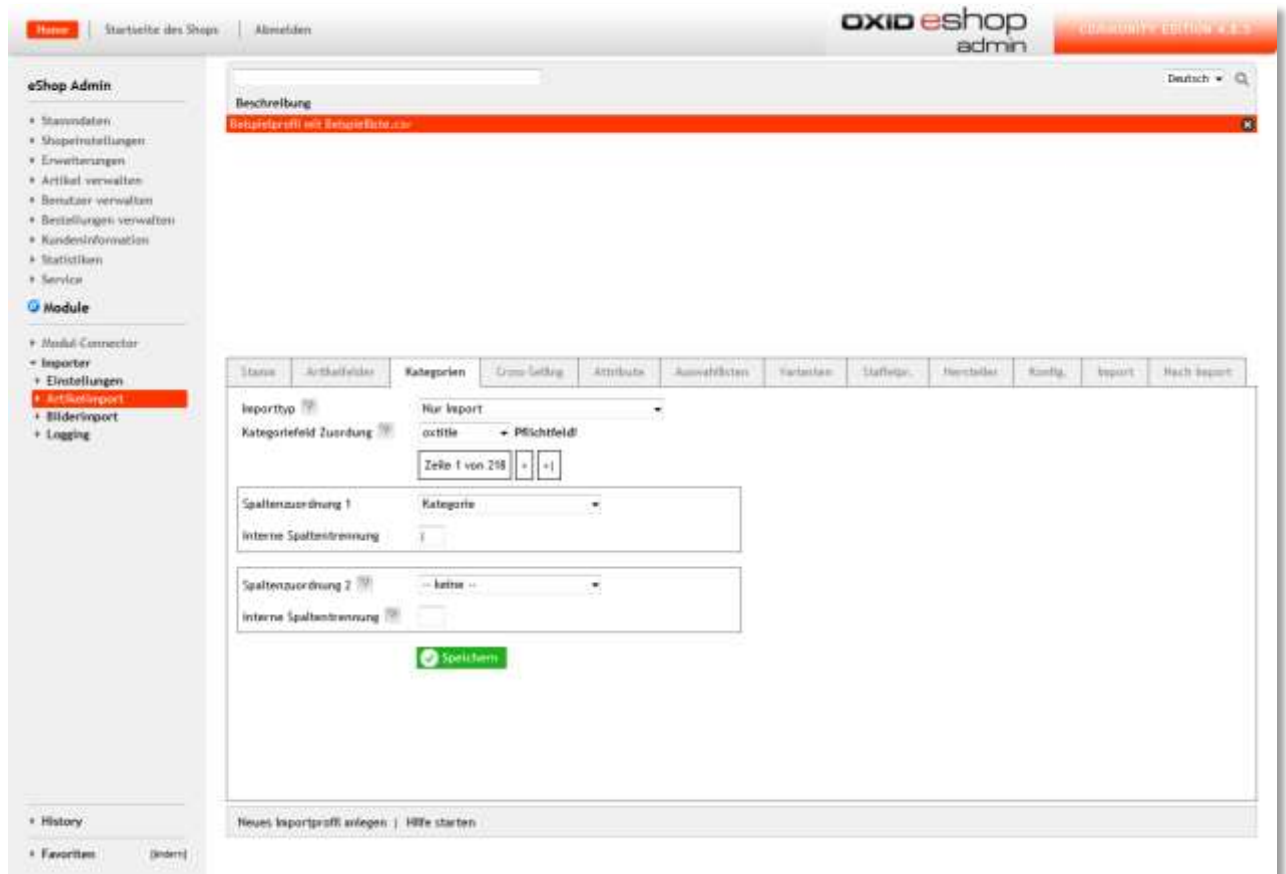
Home | Startseite des Shops | Abmelden

OXID eshop admin

COMMUNITY EDITION 4.8.5

eShop Admin

- Stammdaten
- Shopeinstellungen
- Erweiterungen
- Artikel verwalten
- Benutzer verwalten
- Bestellungen verwalten
- Kundeninformation
- Statistiken
- Service

Module

- Modul-Connector
- Importer
- Einstellungen
- Artikelimport
- Bilderimport
- Logging

- History
- Favoriten [ändern]

Deutsch

Beschreibung

Beispielprofil mit Beispielliste.csv

| Stamm | Artikelfelder | Kategorien | Cross-Selling | Attribute | Auswahllisten | Varianten | Staffelpr. | Hersteller | Konfig. | Import | Nach Import |
|---|---|---|---|---|---|---|---|---|---|---|---|

Importtyp Nur Import

Kategoriefeld Zuordung oxtitle Pflichtfeld!

Zeile 1 von 218 > >|

Spaltenzuordnung 1 Kategorie

Interne Spaltentrennung |

Spaltenzuordnung 2 -- keine --

Interne Spaltentrennung

Speichern

Neues Importprofil anlegen | Hilfe starten